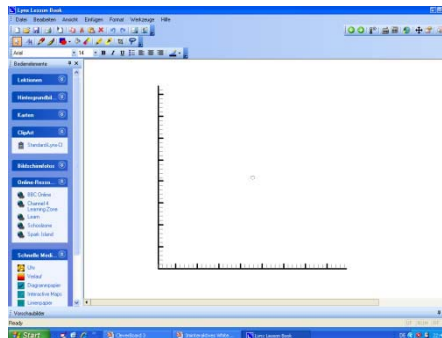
Lynx Lesson Book
Datei Bearbeiten Ansicht Einfügen Format Werkzeuge Hilfe
Arial
14
Bedienelemente
Lektionen
Hintergrundbil...
Karten
ClipArt
StandardLynxCl
Bildschirmfotos
Online Resso...
BBC Online
Channel 4 LearningZone
Learn
Schoolzone
Spark Island
Schnelle Medi...
Uhr
Winkel
Diagrammpapier
Interactive Maps
Lineinpapier
Vorschaubilder
Ready
Start
ClarenBoard 5
Lynx Lesson Book